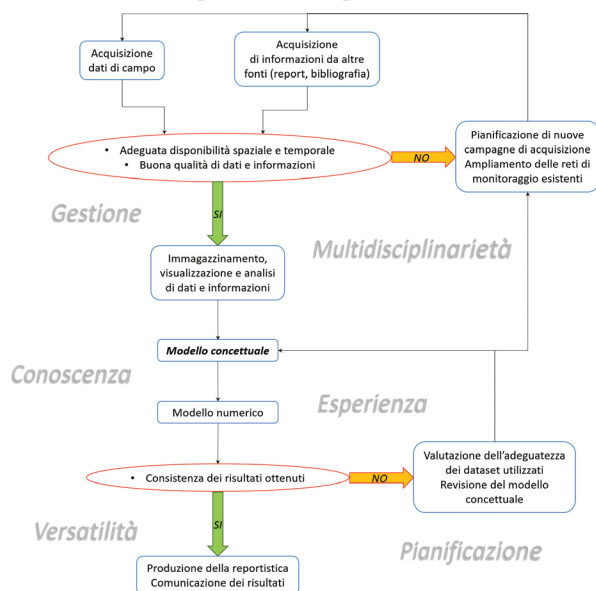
Acquisizione dati di campo

Acquisizione di informazioni da altre fonti (report, bibliografia)

• Adeguata disponibilità spaziale e temporale
• Buona qualità di dati e informazioni

NO

Pianificazione di nuove campagne di acquisizione
Ampliamento delle reti di monitoraggio esistenti

Gestione

SI

Multidisciplinarietà

Immagazzinamento, visualizzazione e analisi di dati e informazioni

Modello concettuale

Conoscenza

Modello numerico

Esperienza

• Consistenza dei risultati ottenuti

NO

Valutazione dell'adeguatezza dei dataset utilizzati
Revisione del modello concettuale

Versatilità

SI

Pianificazione

Produzione della reportistica
Comunicazione dei risultati